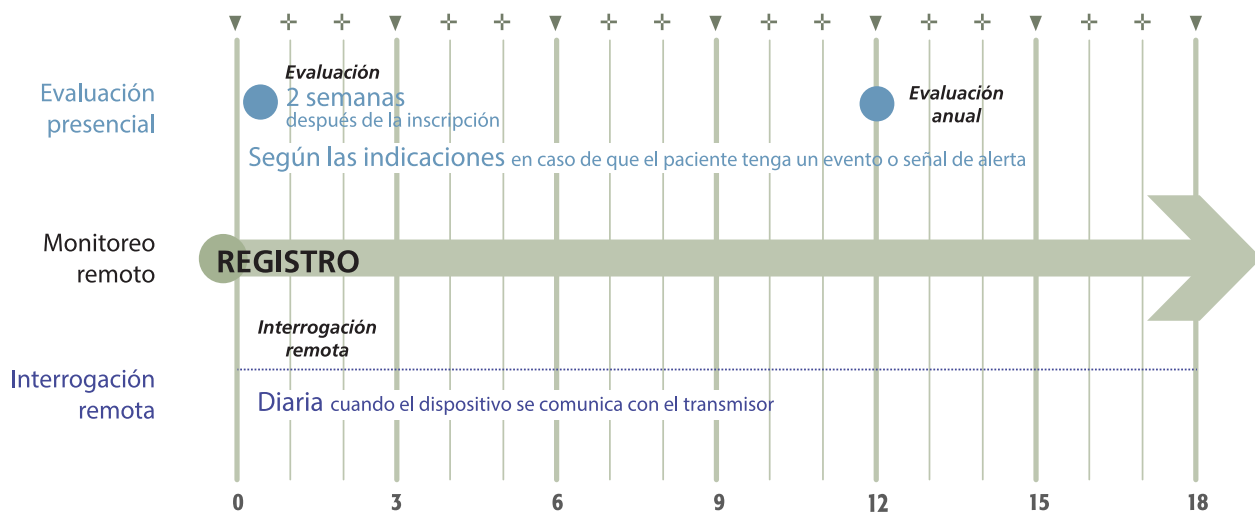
Evaluación presencial

Evaluación
2 semanas
después de la inscripción

Evaluación anual

Según las indicaciones en caso de que el paciente tenga un evento o señal de alerta

Monitoreo remoto

REGISTRO

Interrogación remota

Interrogación remota

Diaria cuando el dispositivo se comunica con el transmisor

0 3 6 9 12 15 18